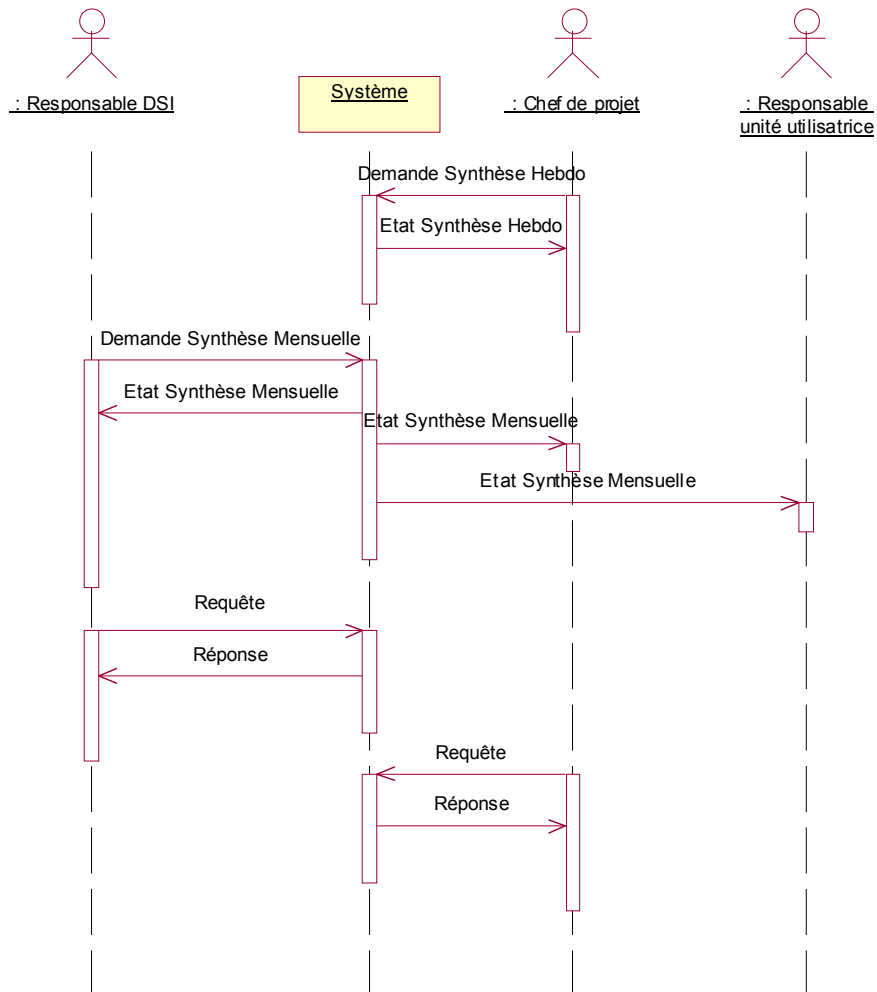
: Responsable DSI

Système

: Chef de projet

: Responsable unité utilisatrice

Demande Synthèse Hebdo

Etat Synthèse Hebdo

Demande Synthèse Mensuelle

Etat Synthèse Mensuelle

Etat Synthèse Mensuelle

Etat Synthèse Mensuelle

Requête

Réponse

Requête

Réponse